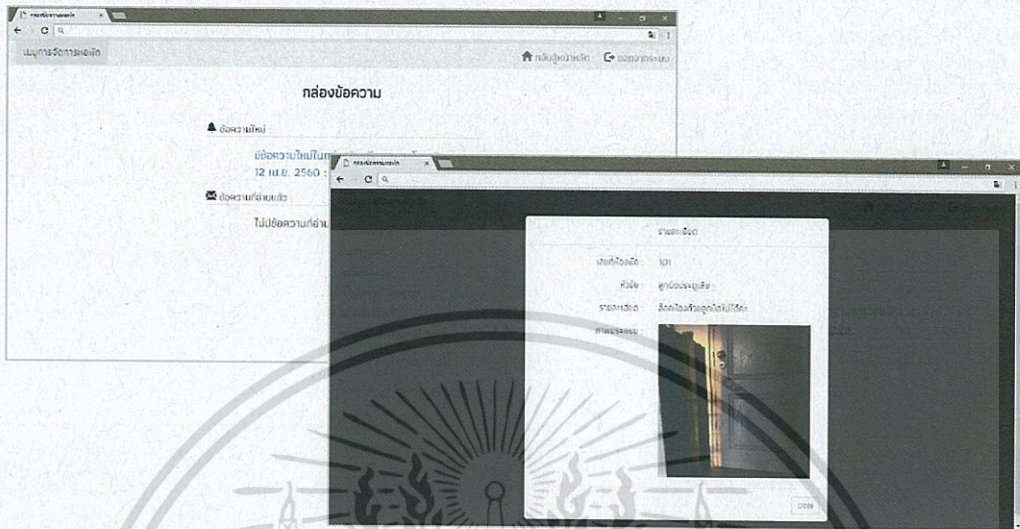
เมนูการจัดการหอพัก

กลับสู่หน้าหลัก ออกจากระบบ

กล่องข้อความ

ข้อความใหม่ :

มีข้อความใหม่ใน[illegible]
12 เม.ย. 2560 : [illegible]

ข้อความที่อ่านแล้ว :

ไม่มีข้อความที่อ่า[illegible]

รายละเอียด

เลขที่ห้องพัก 101

หัวข้อ ลูกบิดประตูเสีย

รายละเอียด ล็อคห้องด้วยลูกบิดไม่ได้ค่ะ

ภาพประกอบ

ปิด